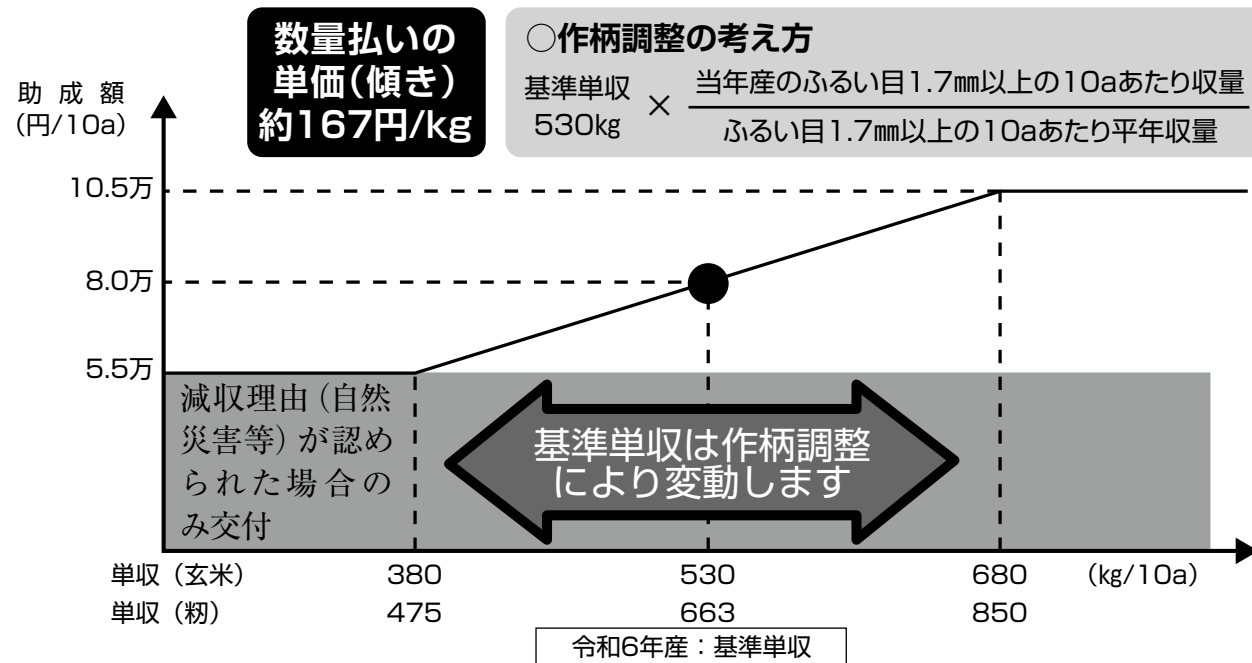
数量払いの単価（傾き）約167円/kg

○作柄調整の考え方

基準単収 530kg × $\frac{\text{当年産のふるい目1.7㎜以上の10aあたり収量}}{\text{ふるい目1.7㎜以上の10aあたり平年収量}}$

助成額（円/10a）

10.5万
8.0万
5.5万

減収理由（自然災害等）が認められた場合のみ交付

基準単収は作柄調整により変動します

単収（玄米） 380 530 680 (kg/10a)
単収（籾） 475 663 850

令和6年産：基準単収